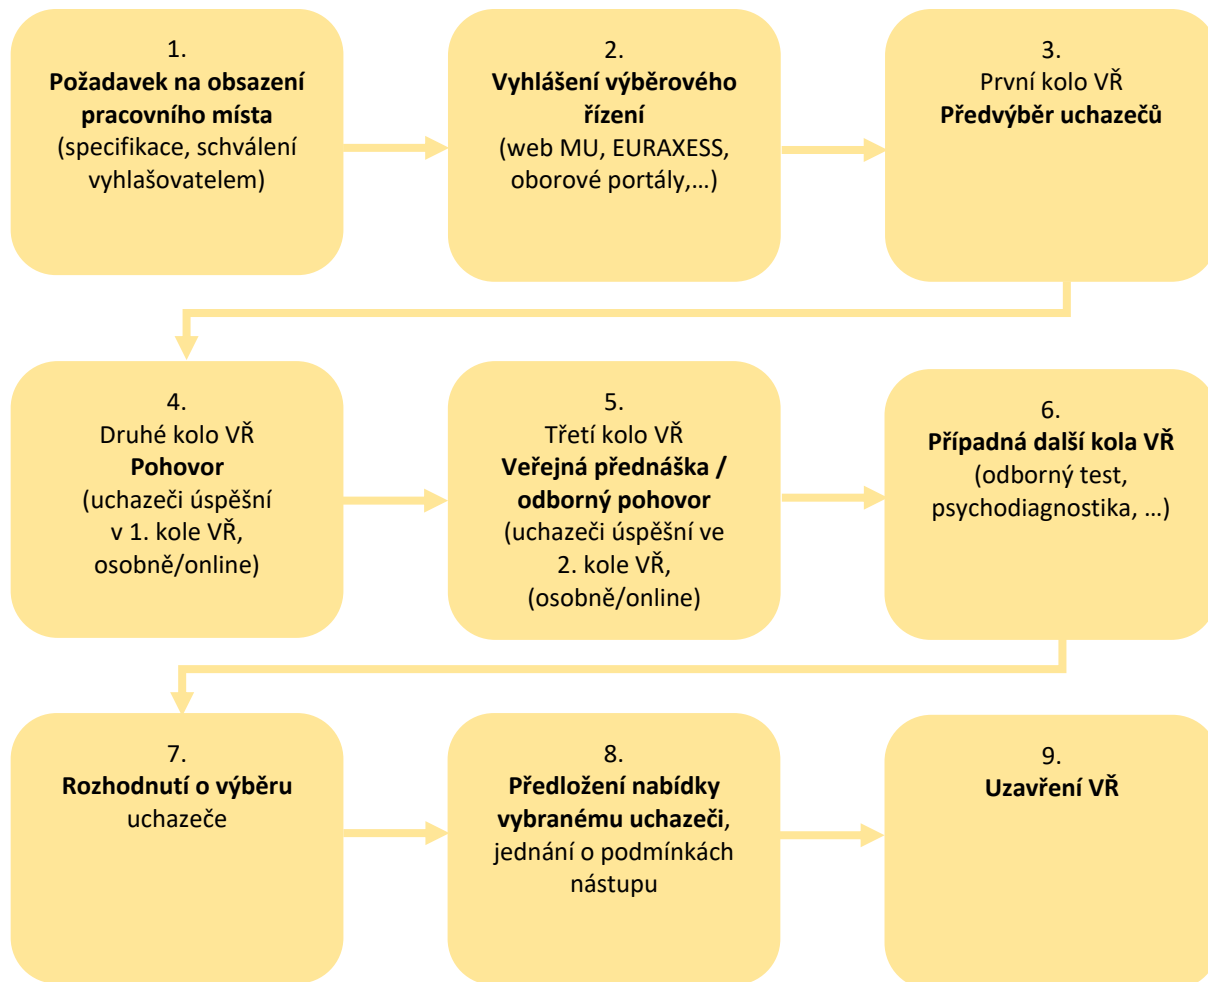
1.
Požadavek na obsazení pracovního místa
(specifikace, schválení vyhlašovatelem)

2.
Vyhlášení výběrového řízení
(web MU, EURAXESS, oborové portály,…)

3.
První kolo VŘ
Předvýběr uchazečů

4.
Druhé kolo VŘ
Pohovor
(uchazeči úspěšní v 1. kole VŘ, osobně/online)

5.
Třetí kolo VŘ
Veřejná přednáška / odborný pohovor
(uchazeči úspěšní ve 2. kole VŘ, (osobně/online)

6.
Případná další kola VŘ
(odborný test, psychodiagnostika, …)

7.
Rozhodnutí o výběru uchazeče

8.
Předložení nabídky vybranému uchazeči, jednání o podmínkách nástupu

9.
Uzavření VŘ